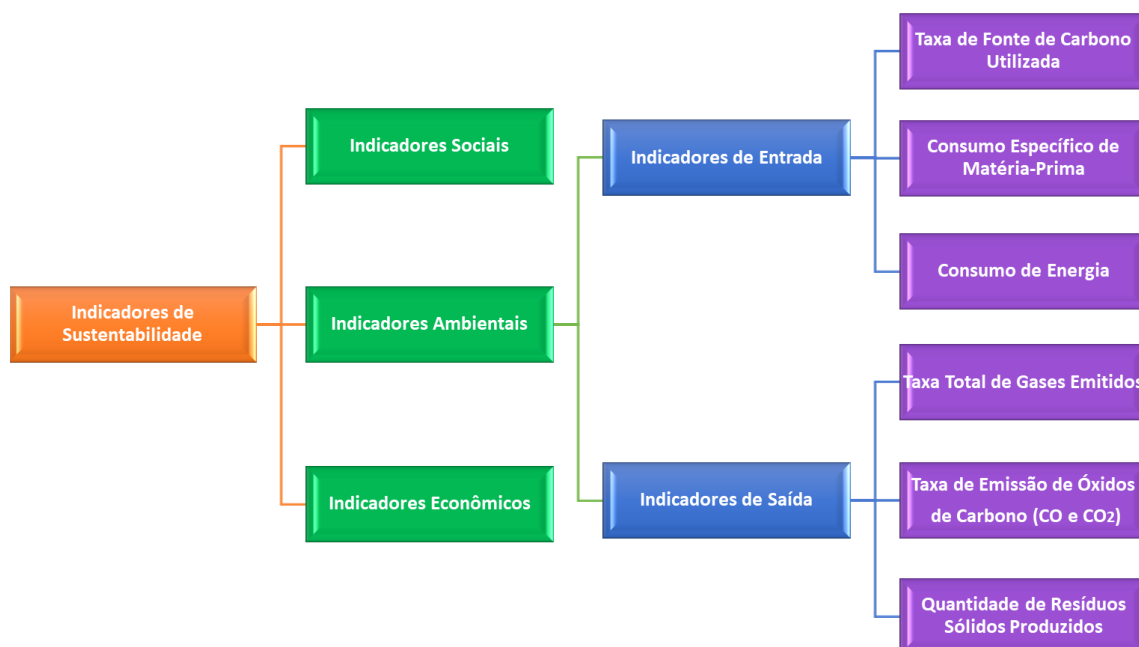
Indicadores de Sustentabilidade

Indicadores Sociais

Indicadores Ambientais

Indicadores Econômicos

Indicadores de Entrada

Indicadores de Saída

Taxa de Fonte de Carbono Utilizada

Consumo Específico de Matéria-Prima

Consumo de Energia

Taxa Total de Gases Emitidos

Taxa de Emissão de Óxidos de Carbono (CO e $CO_2$)

Quantidade de Resíduos Sólidos Produzidos